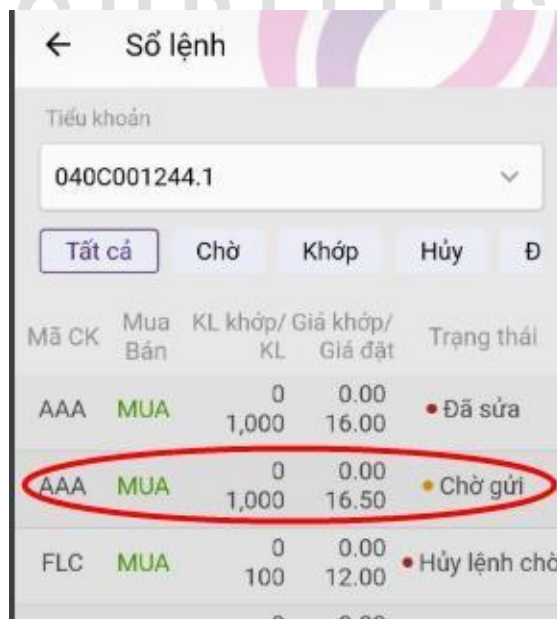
← Sổ lệnh

Tiểu khoản

040C001244.1

Tất cả | Chờ | Khớp | Hủy | Đ

| Mã CK | Mua Bán | KL khớp/ KL | Giá khớp/ Giá đặt | Trạng thái |
|---|---|---|---|---|
| AAA | MUA | 0 1,000 | 0.00 16.00 | • Đã sửa |
| AAA | MUA | 0 1,000 | 0.00 16.50 | • Chờ gửi |
| FLC | MUA | 0 100 | 0.00 12.00 | • Hủy lệnh chờ |